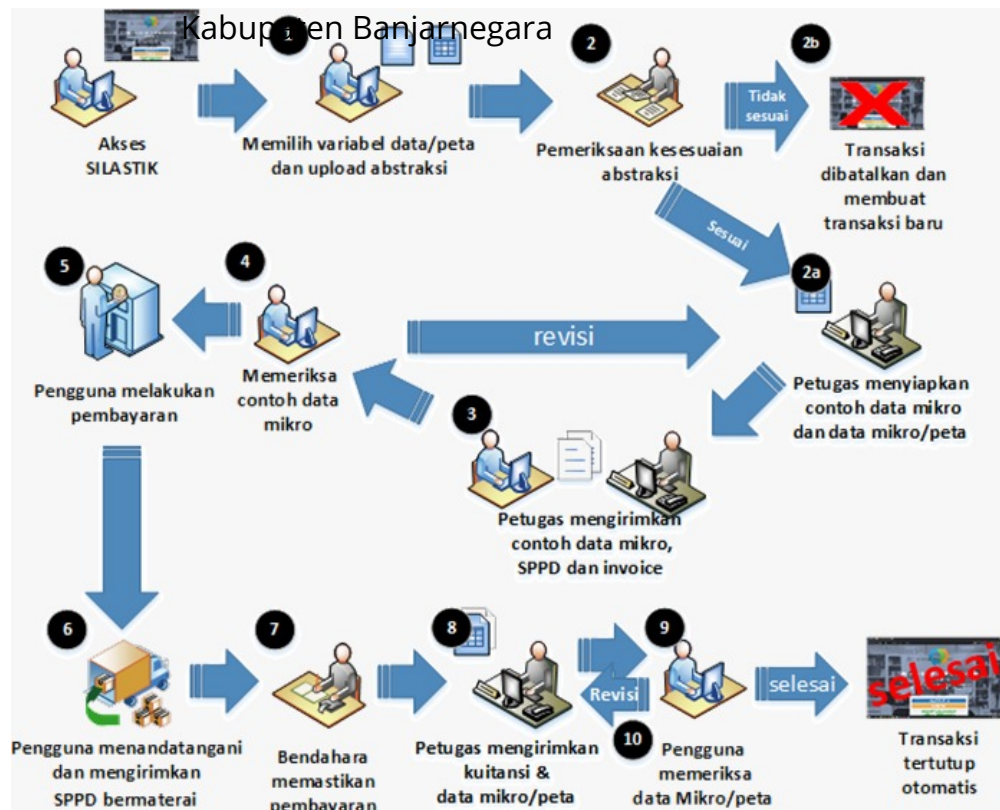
Kabupaten Banjarnegara

1

Akses SILASTIK

Memilih variabel data/peta dan upload abstraksi

2

Pemeriksaan kesesuaian abstraksi

Tidak sesuai

2b

Transaksi dibatalkan dan membuat transaksi baru

Sesuai

2a

Petugas menyiapkan contoh data mikro dan data mikro/peta

revisi

4

Memeriksa contoh data mikro

5

Pengguna melakukan pembayaran

3

Petugas mengirimkan contoh data mikro, SPPD dan invoice

6

Pengguna menandatangani dan mengirimkan SPPD bermaterai

7

Bendahara memastikan pembayaran

8

Petugas mengirimkan kuitansi & data mikro/peta

9

Revisi

10

Pengguna memeriksa data Mikro/peta

selesai

selesai

Transaksi tertutup otomatis